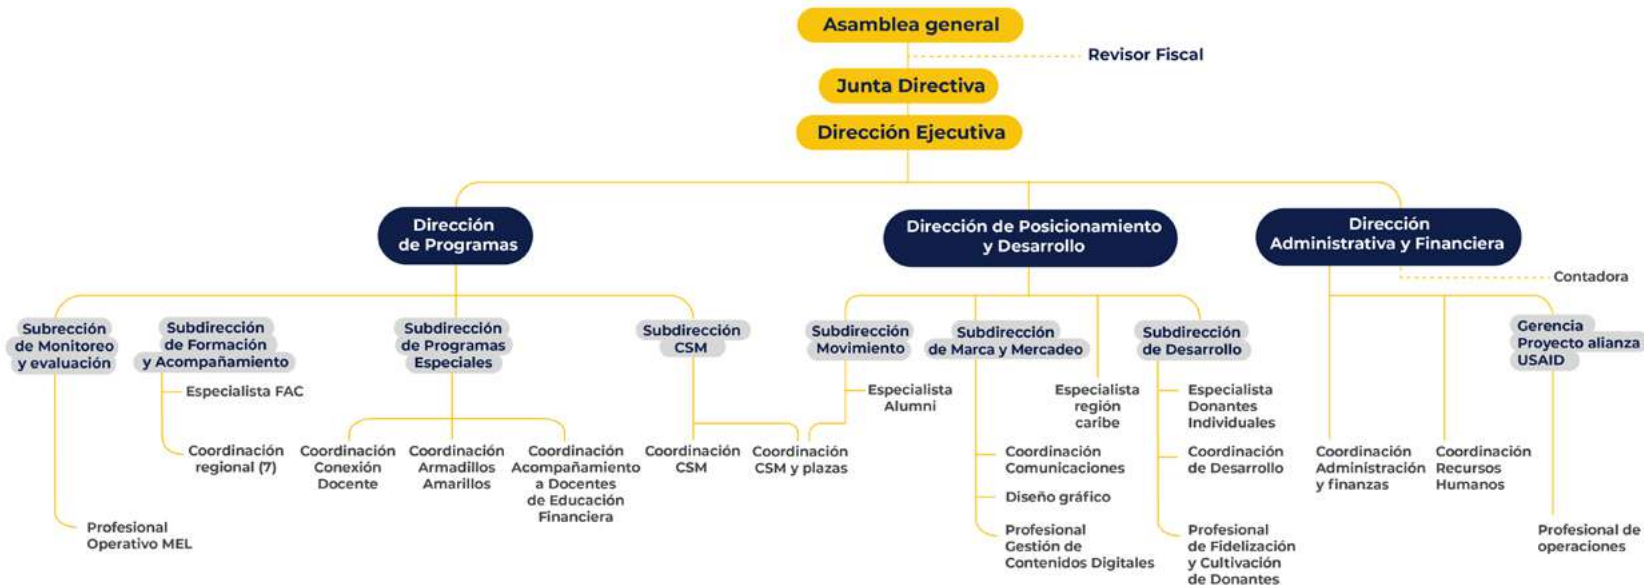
Asamblea general

Revisor Fiscal

Junta Directiva

Dirección Ejecutiva

Dirección de Programas

Dirección de Posicionamiento y Desarrollo

Dirección Administrativa y Financiera

Contadora

Subrección de Monitoreo y evaluación

Profesional Operativo MEL

Subdirección de Formación y Acompañamiento

Especialista FAC

Coordinación regional (7)

Subdirección de Programas Especiales

Coordinación Conexión Docente

Coordinación Armadillos Amarillos

Coordinación Acompañamiento a Docentes de Educación Financiera

Subdirección CSM

Coordinación CSM

Coordinación CSM y plazas

Subdirección Movimiento

Especialista Alumni

Subdirección de Marca y Mercadeo

Coordinación Comunicaciones

Diseño gráfico

Profesional Gestión de Contenidos Digitales

Especialista región caribe

Subdirección de Desarrollo

Especialista Donantes Individuales

Coordinación de Desarrollo

Profesional de Fidelización y Cultivación de Donantes

Coordinación Administración y finanzas

Coordinación Recursos Humanos

Gerencia Proyecto alianza USAID

Profesional de operaciones